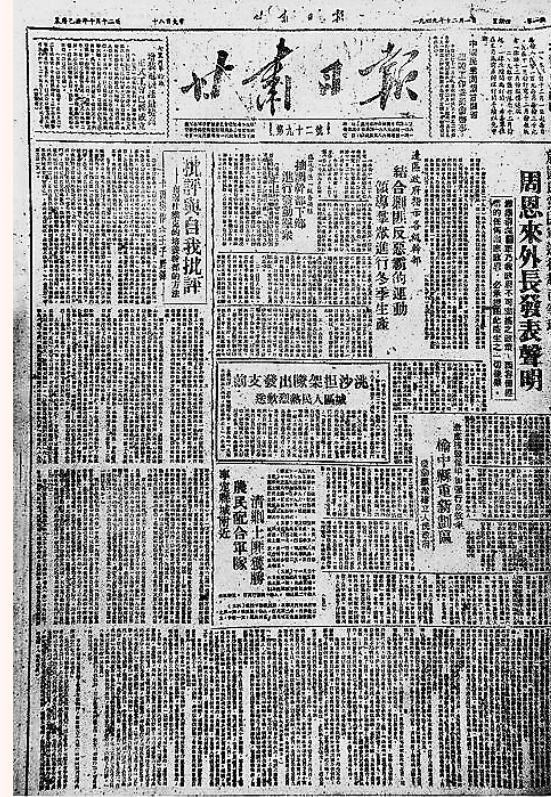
甘肅日報

號九十二第

周恩來外長發表聲明

批評與自我批評

結合剿匪反惡霸鬥爭
領導羣衆進行冬季生產

抽調幹部下鄉
進行發動羣衆

洮沙担架隊出發支前
城關人民熱烈歡送

清剿土匪獲勝
農民配合軍隊

榆中縣電話網開通